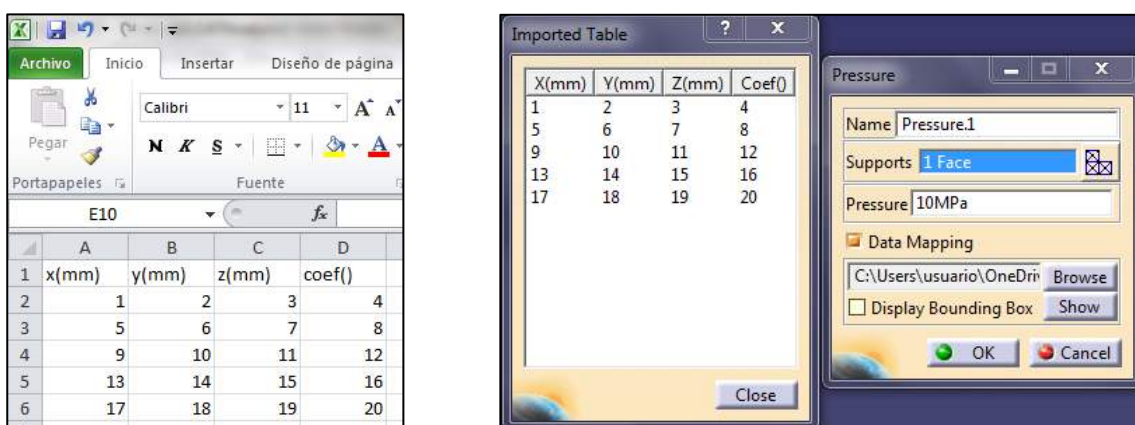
Archivo Inicio Insertar Diseño de página

Pegar
Portapapeles

Calibri 11
N K S
Fuente

E10 $f_x$

|   | A | B | C | D |
|---|---|---|---|---|
| 1 | x(mm) | y(mm) | z(mm) | coef() |
| 2 | 1 | 2 | 3 | 4 |
| 3 | 5 | 6 | 7 | 8 |
| 4 | 9 | 10 | 11 | 12 |
| 5 | 13 | 14 | 15 | 16 |
| 6 | 17 | 18 | 19 | 20 |

Imported Table ? X

| X(mm) | Y(mm) | Z(mm) | Coef() |
|---|---|---|---|
| 1 | 2 | 3 | 4 |
| 5 | 6 | 7 | 8 |
| 9 | 10 | 11 | 12 |
| 13 | 14 | 15 | 16 |
| 17 | 18 | 19 | 20 |

Close

Pressure

Name Pressure.1
Supports 1 Face
Pressure 10MPa
Data Mapping
C:\Users\usuario\OneDri Browse
Display Bounding Box Show
OK Cancel